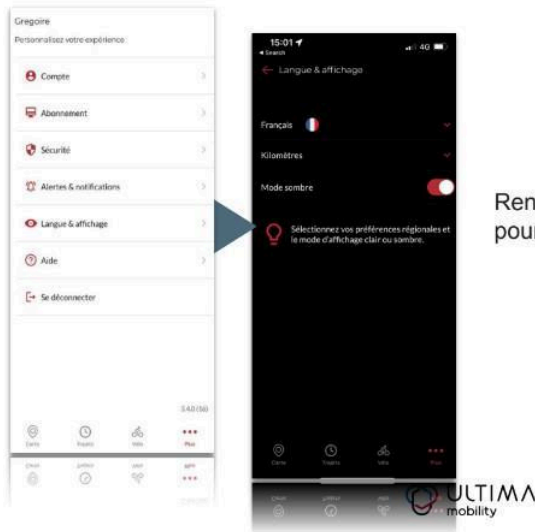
Gregoire
Personnalisez votre expérience

Compte

Abonnement

Sécurité

Alertes & notifications

Langue & affichage

Aide

Se déconnecter

3.4.0 (50)

Carte
Trajets
Vélo
Plus

15:01
◂ Search
4G

Langue & affichage

Français

Kilomètres

Mode sombre

Sélectionnez vos préférences régionales et le mode d'affichage clair ou sombre.

Carte
Trajets
Vélo
Plus

Rem
pour

ULTIMA
mobility